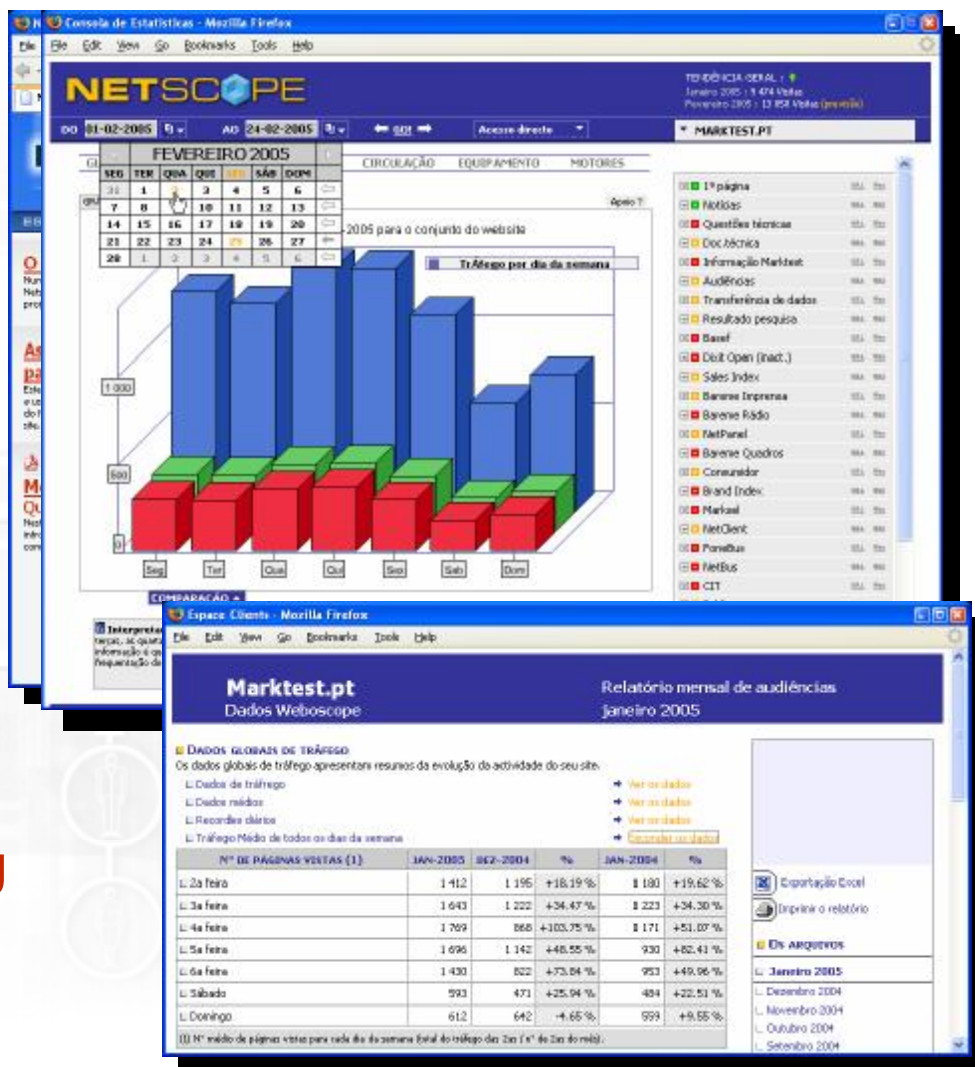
Consola de Estatísticas - Mozilla Firefox

File Edit View Go Bookmarks Tools Help

NETSCOPE

TENDÊNCIA GERAL :
Janeiro 2005 : 5 474 Visitas
Fevereiro 2005 : 13 858 Visitas (previsão)

DO 01-02-2005 AO 24-02-2005 Acesso directo

MARKTEST.PT

FEVEREIRO 2005

| SEG | TER | QUA | QUI | SEX | SÁB | DOM |
|---|---|---|---|---|---|---|
| 31 | 1 | 2 | 3 | 4 | 5 | 6 |
| 7 | 8 | 9 | 10 | 11 | 12 | 13 |
| 14 | 15 | 16 | 17 | 18 | 19 | 20 |
| 21 | 22 | 23 | 24 | 25 | 26 | 27 |
| 28 | 1 | 2 | 3 | 4 | 5 | 6 |

CIRCULAÇÃO EQUIPAMENTO MOTORES

Apoio ?

-2005 para o conjunto do website

Tráfego por dia da semana

1 000
500
0

Seg Ter Qua Qui Sex Sab Dom

COMPARAÇÃO

Interpretação
terça, as quarta
informação é que
frequentação do

1ª página
Notícias
Questões técnicas
Doc.técnica
Informação Marktest
Audiências
Transferência de dados
Resultado pesquisa
Basef
Dixit Open (inact.)
Sales Index
Bareme Imprensa
Bareme Rádio
NetPanel
Bareme Quadros
Consumidor
Brand Index
Markeel
NetClient
PaneBus
NetBus
CIT

Espace Clients - Mozilla Firefox

File Edit View Go Bookmarks Tools Help

Marktest.pt
Dados Weboscope

Relatório mensal de audiências
Janeiro 2005

DADOS GLOBAIS DE TRÁFEGO
Os dados globais de tráfego apresentam resumos da evolução da actividade do seu site.

Dados de tráfego → Ver os dados
Dados médios → Ver os dados
Recordes diários → Ver os dados
Tráfego Médio de todos os dias da semana → Esconder os dados

| Nº DE PÁGINAS VISTAS (1) | JAN-2005 | DEZ-2004 | % | JAN-2004 | % |
|---|---|---|---|---|---|
| 2a feira | 1 412 | 1 195 | +18.19 % | 1 180 | +19.62 % |
| 3a feira | 1 643 | 1 222 | +34.47 % | 1 223 | +34.30 % |
| 4a feira | 1 769 | 868 | +103.75 % | 1 171 | +51.07 % |
| 5a feira | 1 696 | 1 142 | +48.55 % | 930 | +82.41 % |
| 6a feira | 1 430 | 822 | +73.84 % | 953 | +49.96 % |
| Sábado | 593 | 471 | +25.94 % | 484 | +22.51 % |
| Domingo | 612 | 642 | -4.65 % | 559 | +9.55 % |

(1) Nº médio de páginas vistas para cada dia da semana (total do tráfego das 2as / nº de 2as do mês).

Exportação Excel
Imprimir o relatório

OS ARQUIVOS
Janeiro 2005
Dezembro 2004
Novembro 2004
Outubro 2004
Setembro 2004